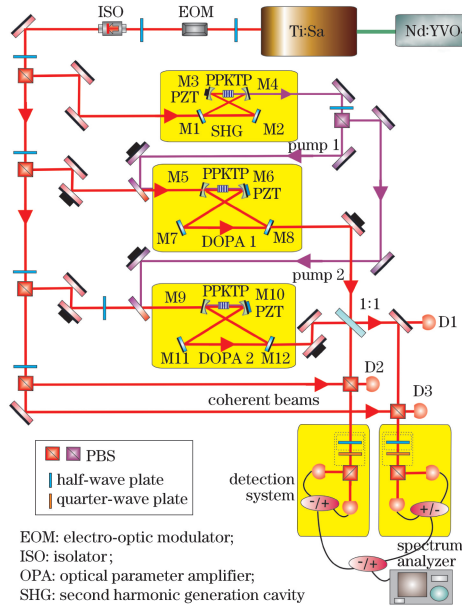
ISO
EOM
Ti:Sa
Nd:YVO

M3 PPKTP M4
PZT
M1 SHG M2

pump 1

M5 PPKTP M6
PZT
M7 DOPA 1 M8

pump 2

M9 PPKTP M10
PZT
M11 DOPA 2 M12

1:1
D1
D2
D3
coherent beams

PBS
half-wave plate
quarter-wave plate

detection system
-/+
+/-
-/+
spectrum analyzer

EOM: electro-optic modulator;
ISO: isolator;
OPA: optical parameter amplifier;
SHG: second harmonic generation cavity